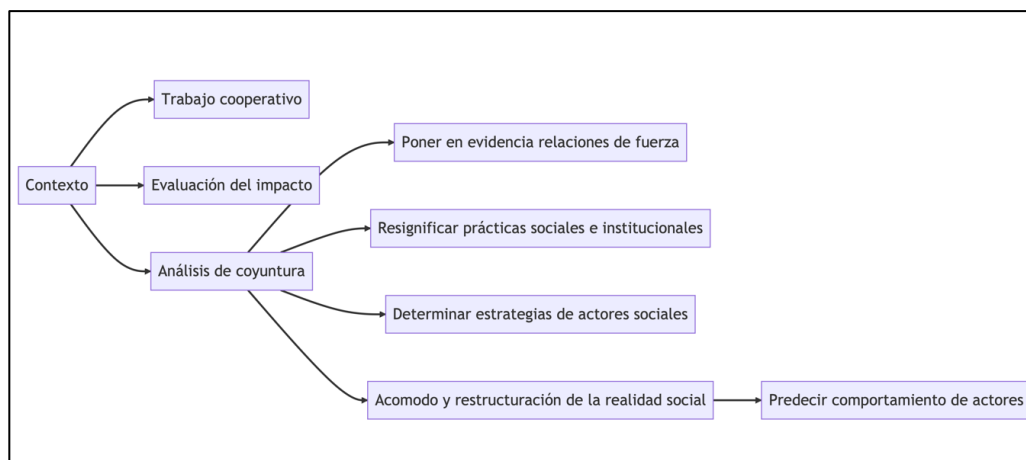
Contexto

Trabajo cooperativo

Evaluación del impacto

Análisis de coyuntura

Poner en evidencia relaciones de fuerza

Resignificar prácticas sociales e institucionales

Determinar estrategias de actores sociales

Acomodo y restructuración de la realidad social

Predecir comportamiento de actores